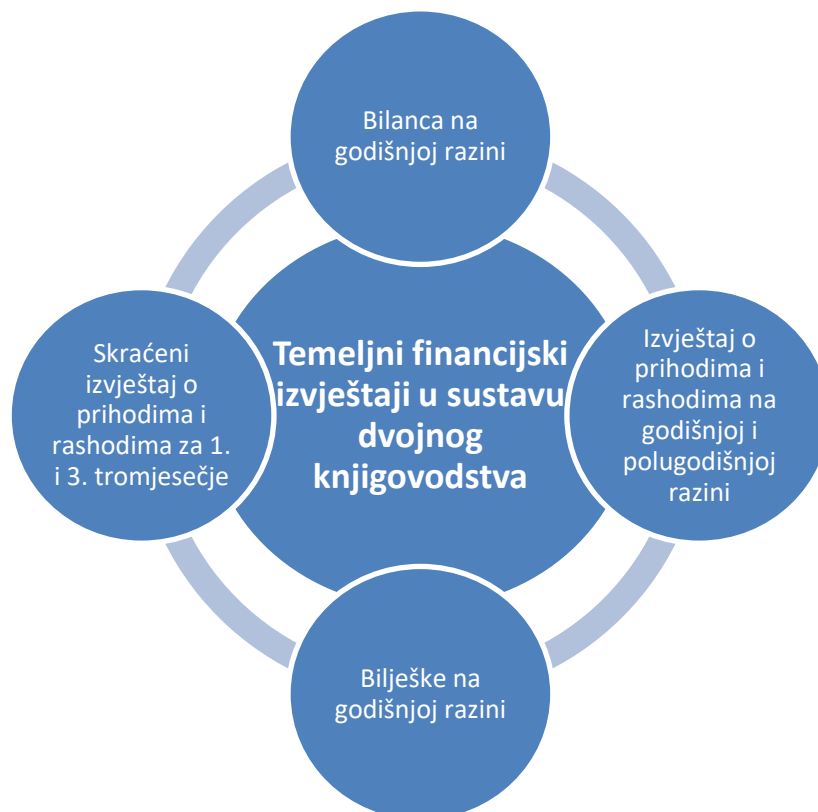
Bilanca na godišnjoj razini

Skraćeni izvještaj o prihodima i rashodima za 1. i 3. tromjesečje

Temeljni financijski izvještaji u sustavu dvojnog knjigovodstva

Izvještaj o prihodima i rashodima na godišnjoj i polugodišnjoj razini

Bilješke na godišnjoj razini